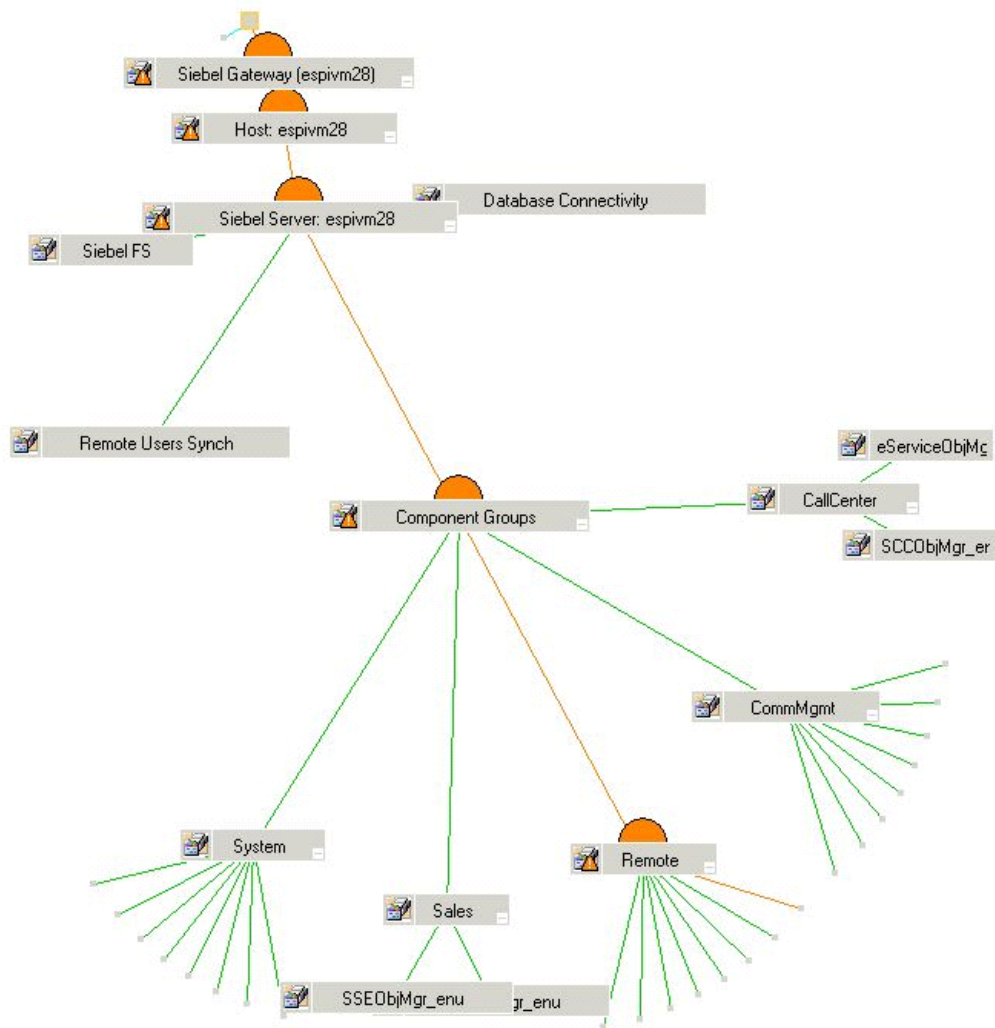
Siebel Gateway (espivm28)

Host: espivm28

Database Connectivity

Siebel Server: espivm28

Siebel FS

Remote Users Synch

eServiceObjMg

CallCenter

SCCObjMgr_er

Component Groups

CommMgmt

System

Sales

Remote

SSEObjMgr_enu

gr_enu